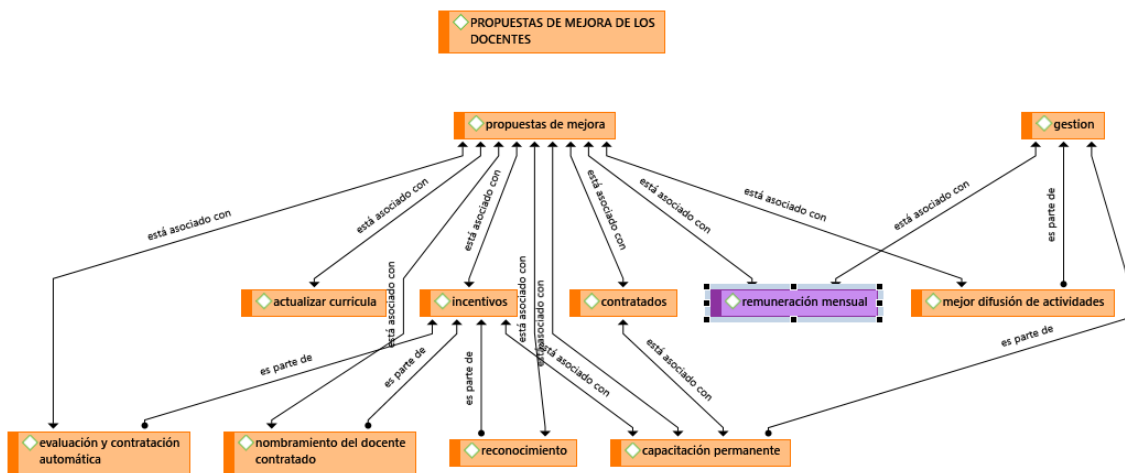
PROPUESTAS DE MEJORA DE LOS DOCENTES

propuestas de mejora

gestion

está asociado con

está asociado con

está asociado con

está asociado con

está asociado con

está asociado con

está asociado con

está asociado con

está asociado con

es parte de

actualizar curricula

incentivos

contratados

remuneración mensual

mejor difusión de actividades

es parte de

es parte de

es parte de

está asociado con

está asociado con

está asociado con

es parte de

evaluación y contratación automática

nombramiento del docente contratado

reconocimiento

capacitación permanente